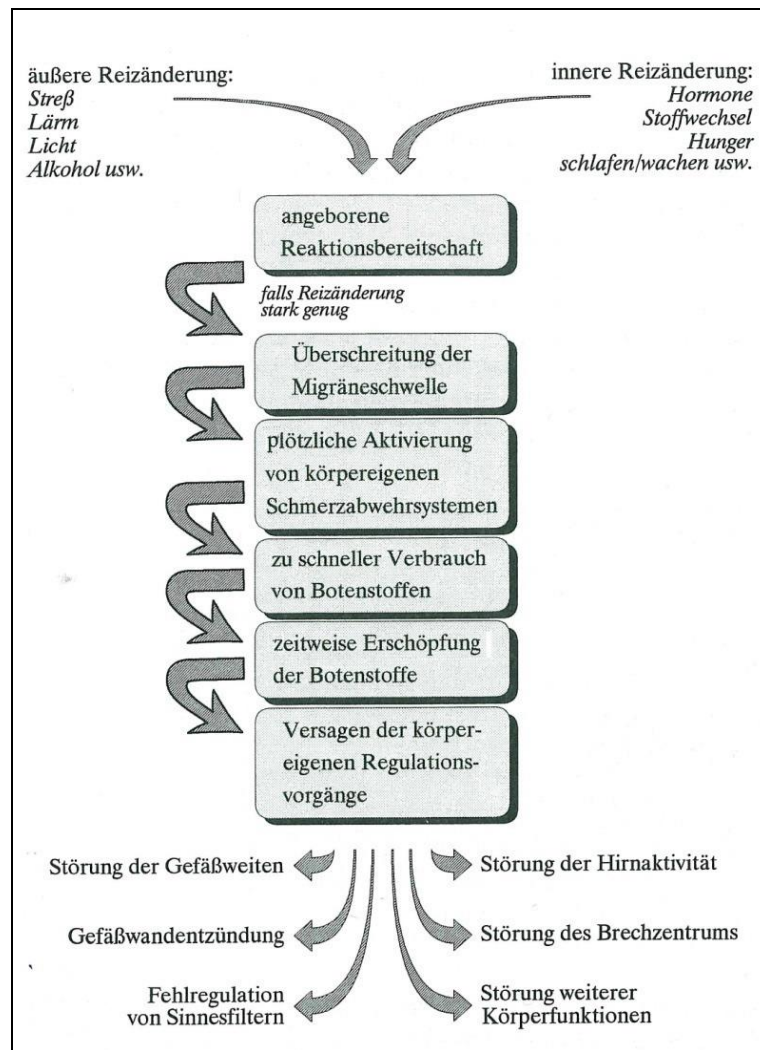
äußere Reizänderung:
*Streß*
*Lärm*
*Licht*
*Alkohol usw.*

innere Reizänderung:
*Hormone*
*Stoffwechsel*
*Hunger*
*schlafen/wachen usw.*

angeborene Reaktionsbereitschaft

*falls Reizänderung stark genug*

Überschreitung der Migräneschwelle

plötzliche Aktivierung von körpereigenen Schmerzabwehrsystemen

zu schneller Verbrauch von Botenstoffen

zeitweise Erschöpfung der Botenstoffe

Versagen der körpereigenen Regulationsvorgänge

Störung der Gefäßweiten

Störung der Hirnaktivität

Gefäßwandentzündung

Störung des Brechzentrums

Fehlregulation von Sinnesfiltern

Störung weiterer Körperfunktionen